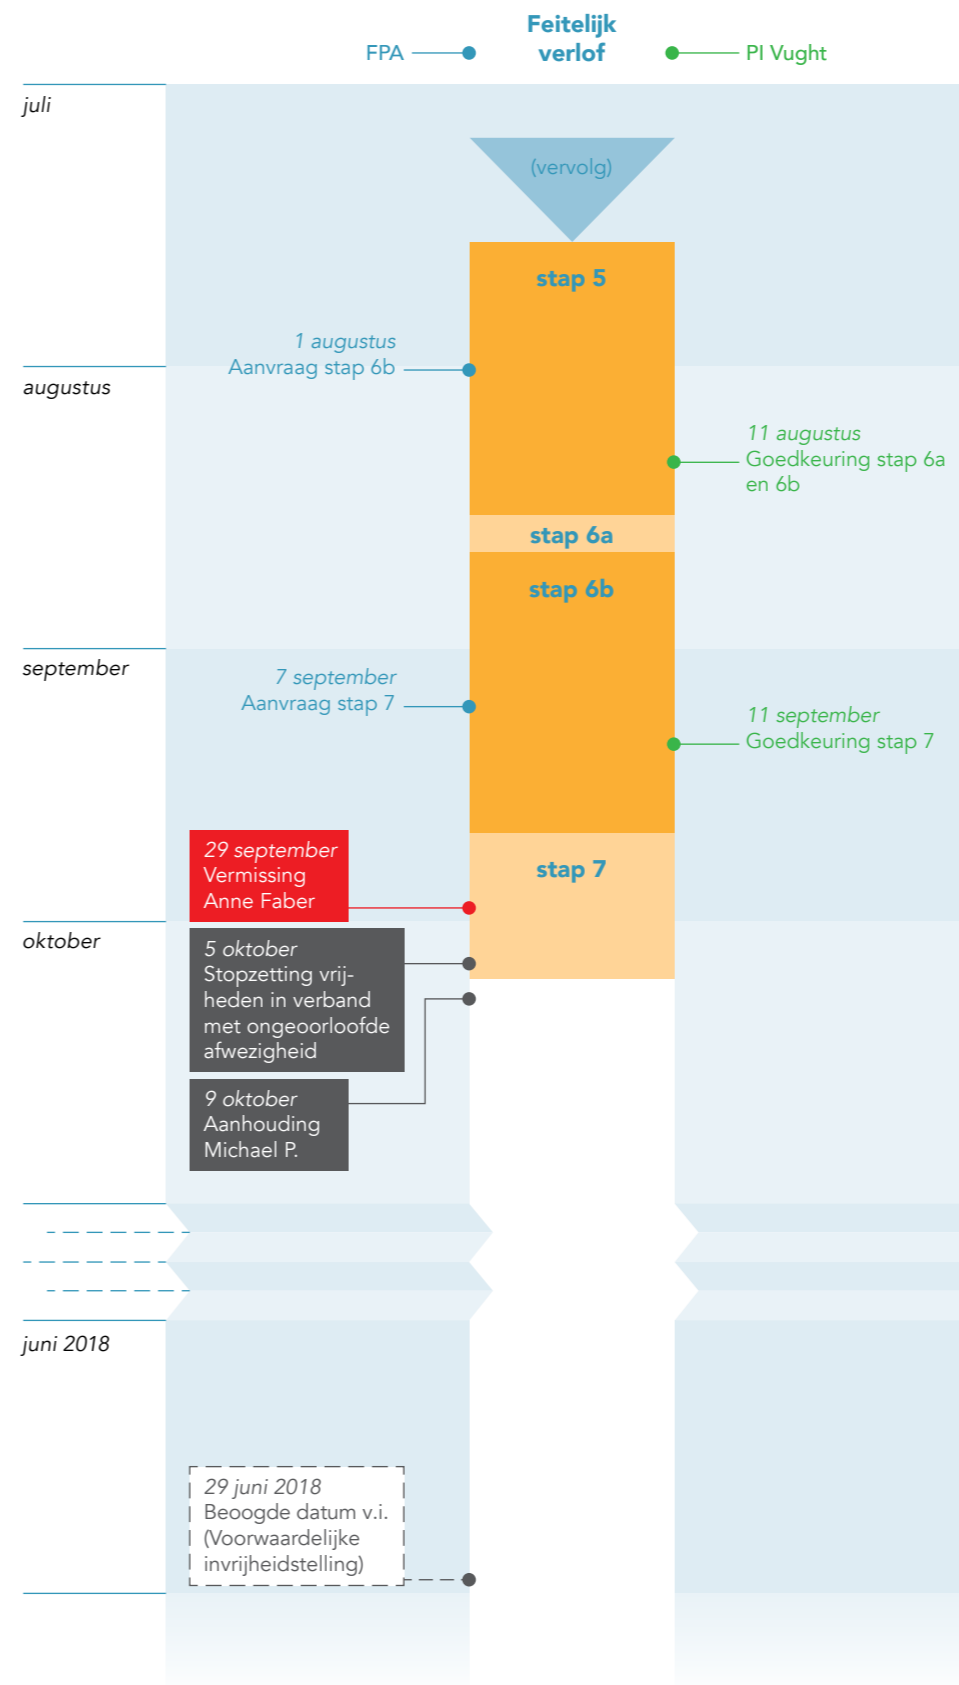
FPA

Feitelijk verlof

PI Vught

juli

(vervolg)

stap 5

1 augustus
Aanvraag stap 6b

augustus

11 augustus
Goedkeuring stap 6a en 6b

stap 6a

stap 6b

september

7 september
Aanvraag stap 7

11 september
Goedkeuring stap 7

29 september
Vermissing
Anne Faber

stap 7

oktober

5 oktober
Stopzetting vrijheden in verband met ongeoorloofde afwezigheid

9 oktober
Aanhouding
Michael P.

juni 2018

29 juni 2018
Beoogde datum v.i. (Voorwaardelijke invrijheidstelling)